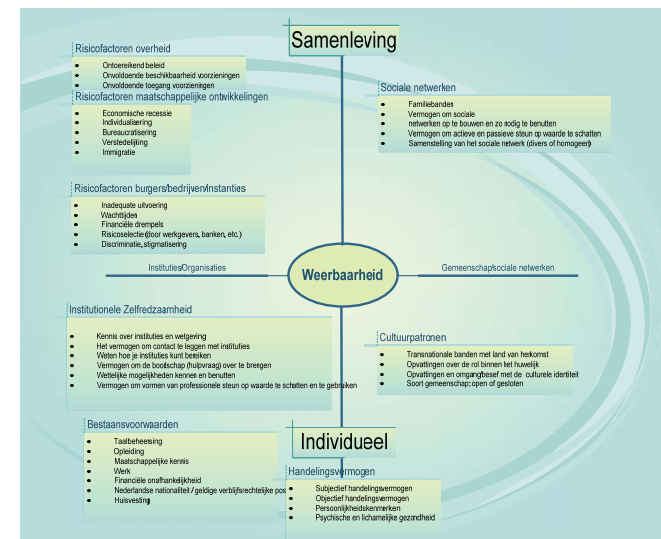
Samenleving

Risicofactoren overheid
- Ontoereikend beleid
- Onvoldoende beschikbaarheid voorzieningen
- Onvoldoende toegang voorzieningen

Risicofactoren maatschappelijke ontwikkelingen
- Economische recessie
- Individualisering
- Bureaucratisering
- Verstedelijking
- Immigratie

Sociale netwerken
- Familiebanden
- Vermogen om sociale netwerken op te bouwen en zo nodig te benutten
- Vermogen om actieve en passieve steun op waarde te schatten
- Samenstelling van het sociale netwerk (divers of homogeen)

Risicofactoren burgers/bedrijven/instanties
- Inadequate uitvoering
- Wachttijden
- Financiële drempels
- Risicoselectie (door werkgevers, banken, etc.)
- Discriminatie, stigmatisering

Instituties/Organisaties

Weerbaarheid

Gemeenschap/sociale netwerken

Institutionele Zelfredzaamheid
- Kennis over instituties en wetgeving
- Het vermogen om contact te leggen met instituties
- Weten hoe je instituties kunt bereiken
- Vermogen om de boodschap (hulpvraag) over te brengen
- Wettelijke mogelijkheden kennen en benutten
- Vermogen om vormen van professionele steun op waarde te schatten en te gebruiken

Cultuurpatronen
- Transnationale banden met het land van herkomst
- Opvattingen over de rol binnen het huwelijk
- Opvattingen en omgang/besef met de culturele identiteit
- Soort gemeenschap: open of gesloten

Bestaansvoorwaarden
- Taalbeheersing
- Opleiding
- Maatschappelijke kennis
- Werk
- Financiële onafhankelijkheid
- Nederlandse nationaliteit / geldige verblijfsrechtelijke pos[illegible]
- Huisvesting

Individueel

Handelingsvermogen
- Subjectief handelingsvermogen
- Objectief handelingsvermogen
- Persoonlijkheidskenmerken
- Psychische en lichamelijke gezondheid